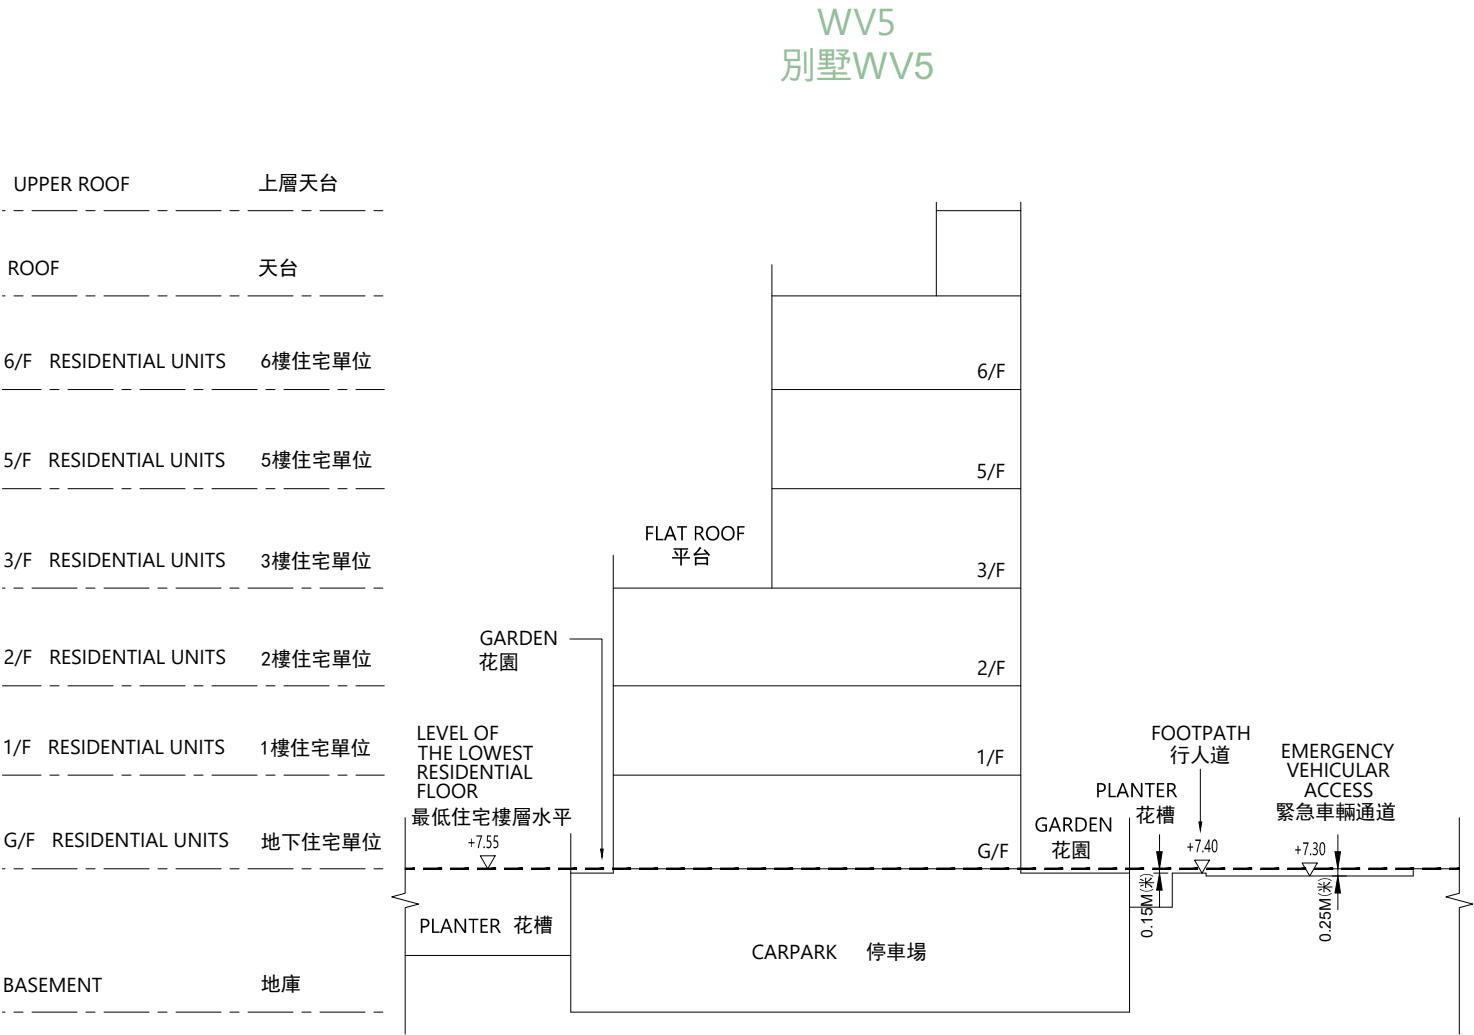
WV5
別墅WV5

UPPER ROOF 上層天台

ROOF 天台

6/F RESIDENTIAL UNITS 6樓住宅單位

5/F RESIDENTIAL UNITS 5樓住宅單位

3/F RESIDENTIAL UNITS 3樓住宅單位

2/F RESIDENTIAL UNITS 2樓住宅單位

1/F RESIDENTIAL UNITS 1樓住宅單位

G/F RESIDENTIAL UNITS 地下住宅單位

BASEMENT 地庫

6/F
5/F
FLAT ROOF
平台
3/F
GARDEN
花園
2/F
LEVEL OF THE LOWEST RESIDENTIAL FLOOR
最低住宅樓層水平
1/F
FOOTPATH
行人道
EMERGENCY VEHICULAR ACCESS
緊急車輛通道
PLANTER
花槽
GARDEN
花園
G/F
+7.55
+7.40
+7.30
0.15M(米)
0.25M(米)
PLANTER 花槽
CARPARK 停車場